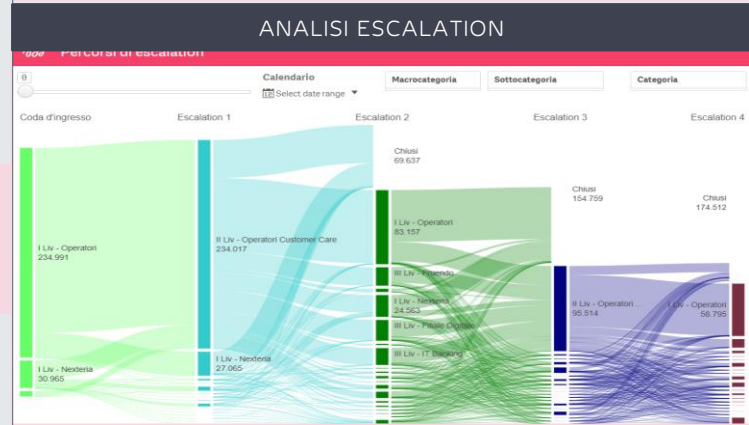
ANALISI ESCALATION

Percorsi di escalation

0

Calendario
Select date range

Macrocategoria

Sottocategoria

Categoria

Coda d'ingresso

Escalation 1

Escalation 2

Escalation 3

Escalation 4

I Liv - Operatori
234.991

I Liv - Nexteria
30.965

II Liv - Operatori Customer Care
234.017

I Liv - Nexteria
27.065

Chiusi
69.637

II Liv - Operatori
83.157

III Liv - Finendo

II Liv - Nexteria
24.563

III Liv - Filiale Digitale

III Liv - IT Banking

Chiusi
154.759

II Liv - Operatori
95.514

Chiusi
174.512

II Liv - Operatori
56.795